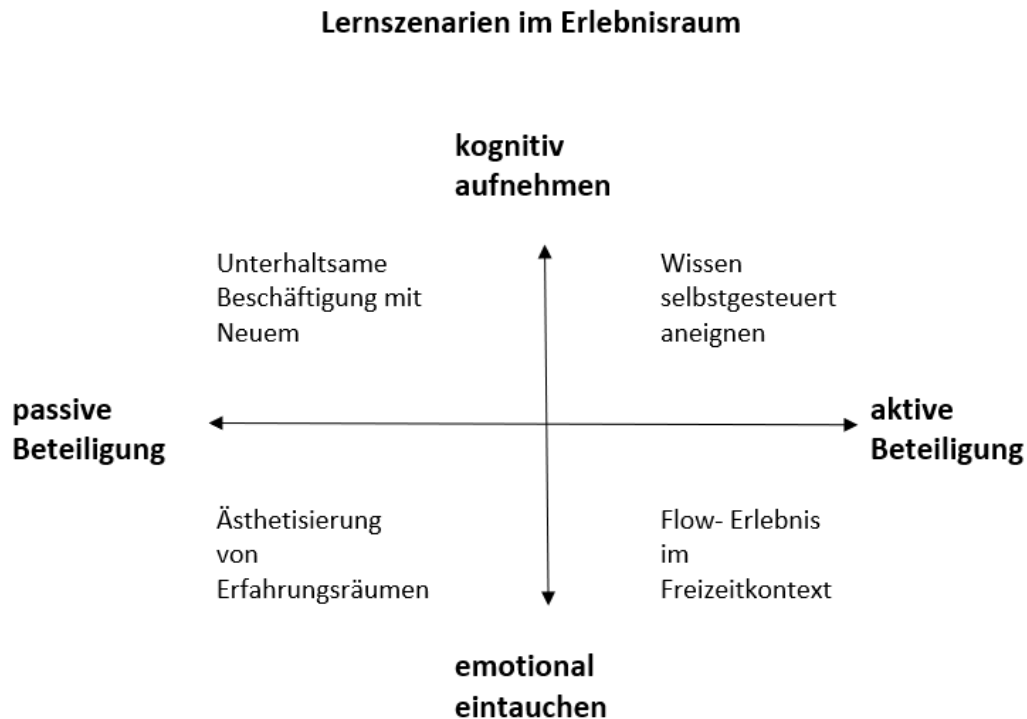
Lernszenarien im Erlebnisraum

kognitiv aufnehmen

Unterhaltsame Beschäftigung mit Neuem

Wissen selbstgesteuert aneignen

passive Beteiligung

aktive Beteiligung

Ästhetisierung von Erfahrungsräumen

Flow- Erlebnis im Freizeitkontext

emotional eintauchen